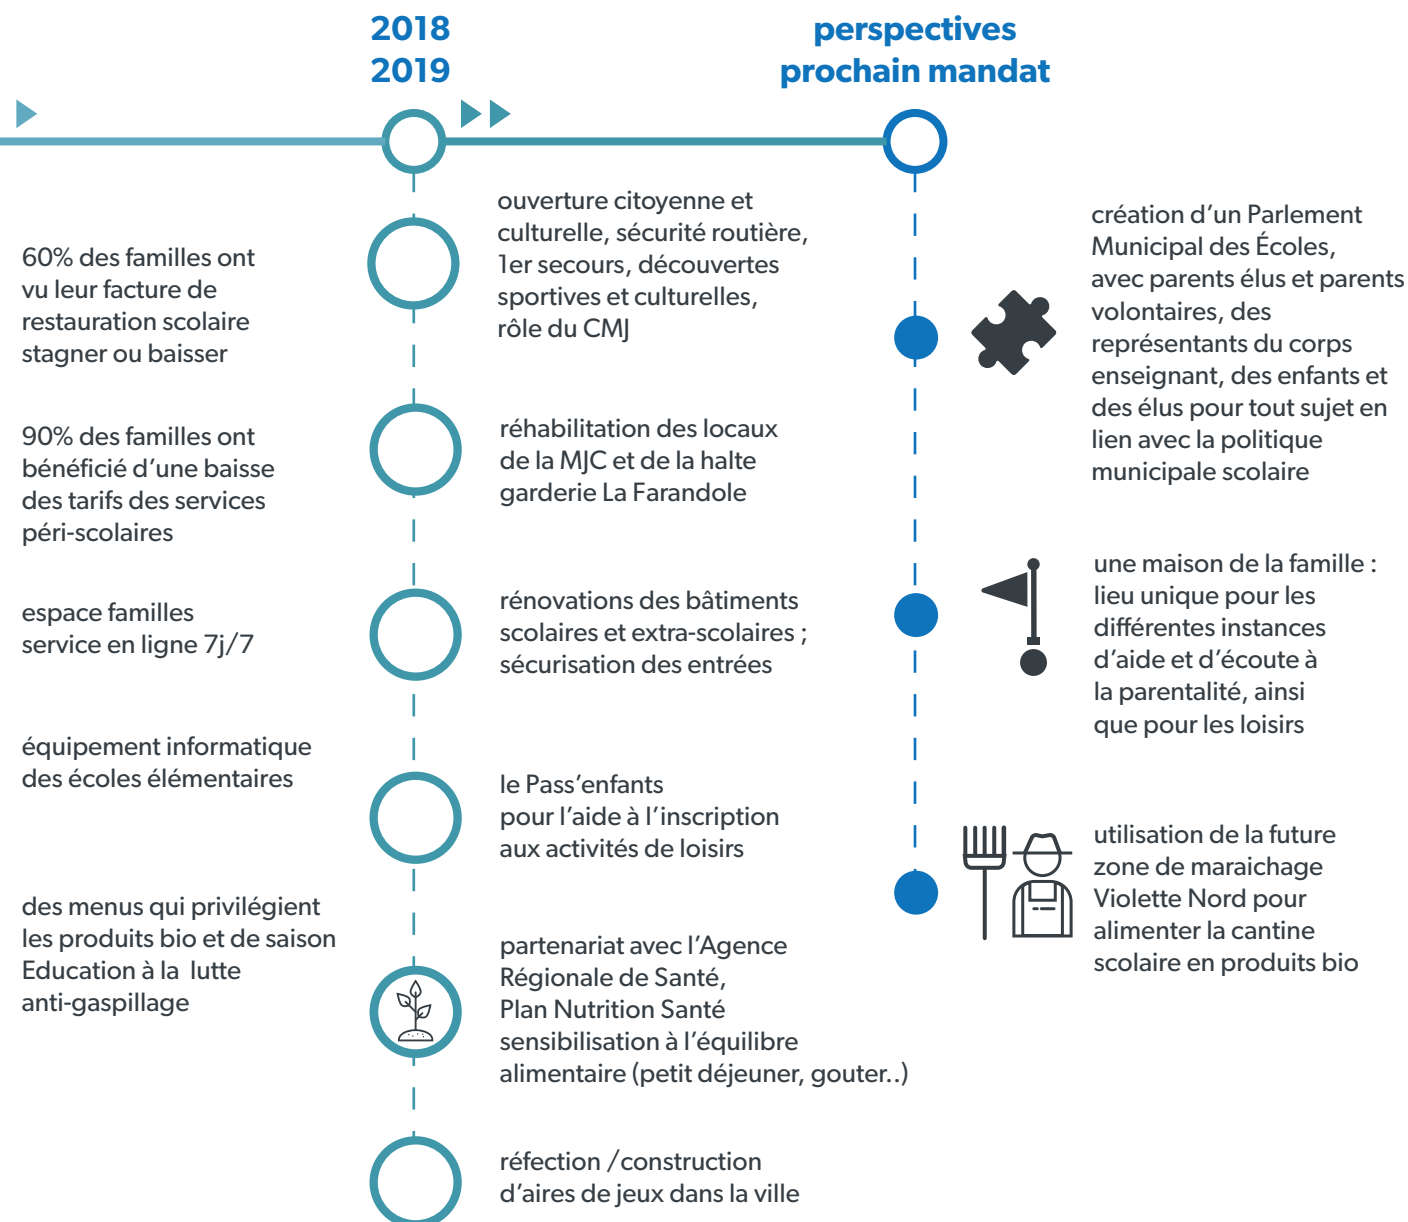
2018
2019

perspectives
prochain mandat

60% des familles ont vu leur facture de restauration scolaire stagner ou baisser

90% des familles ont bénéficié d'une baisse des tarifs des services péri-scolaires

espace familles
service en ligne 7j/7

équipement informatique des écoles élémentaires

des menus qui privilégient les produits bio et de saison
Education à la lutte anti-gaspillage

ouverture citoyenne et culturelle, sécurité routière, 1er secours, découvertes sportives et culturelles, rôle du CMJ

réhabilitation des locaux de la MJC et de la halte garderie La Farandole

rénovations des bâtiments scolaires et extra-scolaires ; sécurisation des entrées

le Pass'enfants
pour l'aide à l'inscription aux activités de loisirs

partenariat avec l'Agence Régionale de Santé,
Plan Nutrition Santé
sensibilisation à l'équilibre alimentaire (petit déjeuner, gouter..)

réfection / construction d'aires de jeux dans la ville

création d'un Parlement Municipal des Écoles, avec parents élus et parents volontaires, des représentants du corps enseignant, des enfants et des élus pour tout sujet en lien avec la politique municipale scolaire

une maison de la famille : lieu unique pour les différentes instances d'aide et d'écoute à la parentalité, ainsi que pour les loisirs

utilisation de la future zone de maraichage Violette Nord pour alimenter la cantine scolaire en produits bio